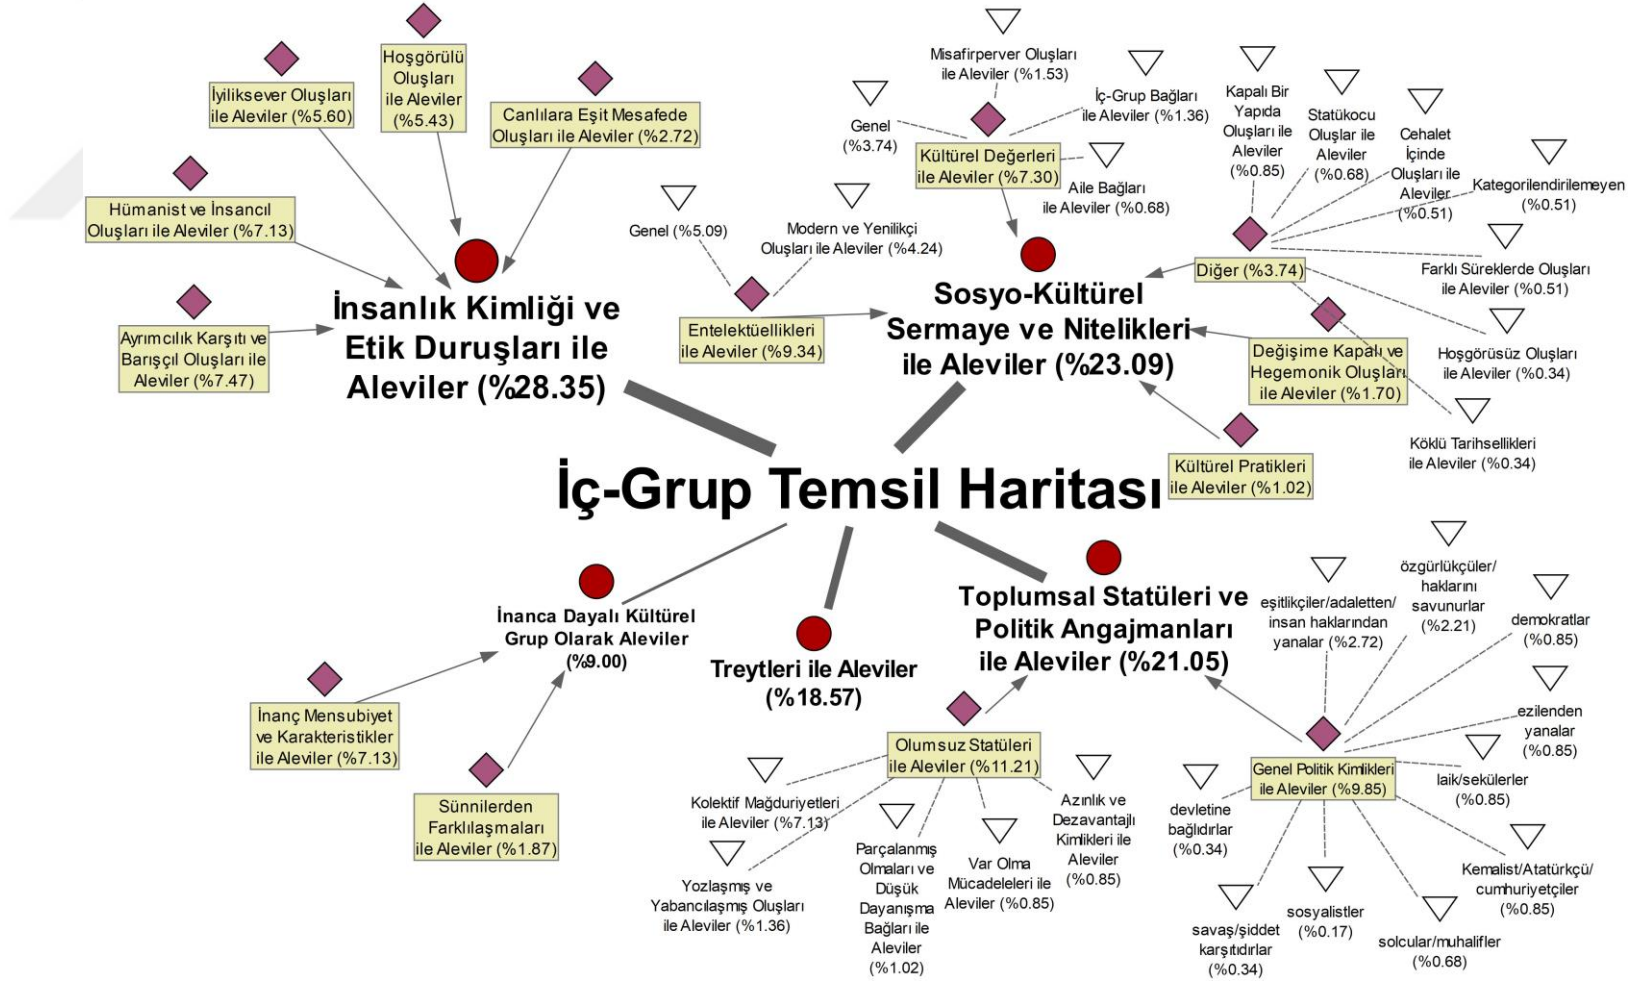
İç-Grup Temsil Haritası

İnsanlık Kimliği ve Etik Duruşları ile Aleviler (%28.35)

İyiliksever Oluşları ile Aleviler (%5.60)

Hoşgörülü Oluşları ile Aleviler (%5.43)

Canlılara Eşit Mesafede Oluşları ile Aleviler (%2.72)

Hümanist ve İnsancıl Oluşları ile Aleviler (%7.13)

Ayrımcılık Karşıtı ve Barışçıl Oluşları ile Aleviler (%7.47)

Sosyo-Kültürel Sermaye ve Nitelikleri ile Aleviler (%23.09)

Genel (%5.09)

Modern ve Yenilikçi Oluşları ile Aleviler (%4.24)

Entelektüellikleri ile Aleviler (%9.34)

Misafirperver Oluşları ile Aleviler (%1.53)

Genel (%3.74)

İç-Grup Bağları ile Aleviler (%1.36)

Kültürel Değerleri ile Aleviler (%7.30)

Aile Bağları ile Aleviler (%0.68)

Kapalı Bir Yapıda Oluşları ile Aleviler (%0.85)

Statükocu Oluşlar ile Aleviler (%0.68)

Cehalet İçinde Oluşları ile Aleviler (%0.51)

Kategorilendirilemeyen (%0.51)

Diğer (%3.74)

Farklı Süreklerde Oluşları ile Aleviler (%0.51)

Değişime Kapalı ve Hegemonik Oluşları ile Aleviler (%1.70)

Hoşgörüsüz Oluşları ile Aleviler (%0.34)

Köklü Tarihsellikleri ile Aleviler (%0.34)

Kültürel Pratikleri ile Aleviler (%1.02)

İnanca Dayalı Kültürel Grup Olarak Aleviler (%9.00)

İnanç Mensubiyet ve Karakteristikler ile Aleviler (%7.13)

Sünnilerden Farklılaşmaları ile Aleviler (%1.87)

Treytleri ile Aleviler (%18.57)

Toplumsal Statüleri ve Politik Angajmanları ile Aleviler (%21.05)

Olumsuz Statüleri ile Aleviler (%11.21)

Kolektif Mağduriyetleri ile Aleviler (%7.13)

Yozlaşmış ve Yabancılaşmış Oluşları ile Aleviler (%1.36)

Parçalanmış Olmaları ve Düşük Dayanışma Bağları ile Aleviler (%1.02)

Var Olma Mücadeleleri ile Aleviler (%0.85)

Azınlık ve Dezavantajlı Kimlikleri ile Aleviler (%0.85)

eşitlikçiler/adaletten/insan haklarından yanalar (%2.72)

özgürlükçüler/haklarını savunurlar (%2.21)

demokratlar (%0.85)

ezilenden yanalar (%0.85)

Genel Politik Kimlikleri ile Aleviler (%9.85)

laik/sekülerler (%0.85)

devletine bağlıdırlar (%0.34)

Kemalist/Atatürkçü/cumhuriyetçiler (%0.85)

savaş/şiddet karşıtıdırlar (%0.34)

sosyalistler (%0.17)

solcular/muhalifler (%0.68)